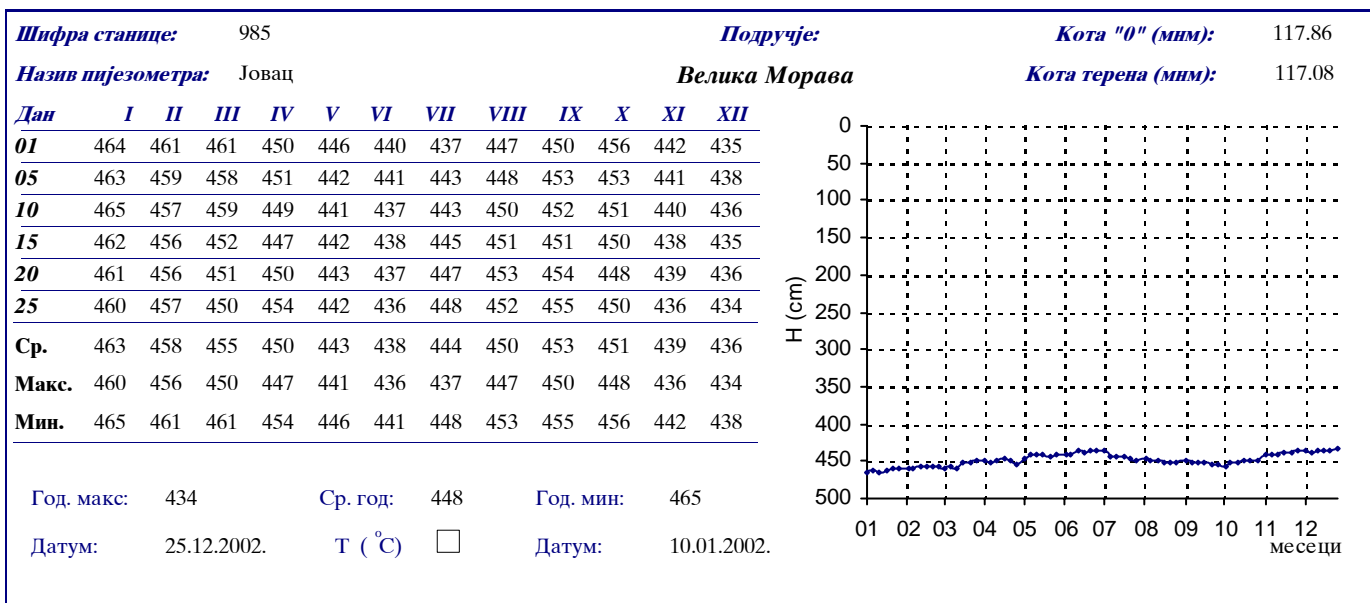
Шифра станице: 985

Подручје:

Кота "0" (мнм): 117.86

Назив пијезометра: Јовац

Велика Морава

Кота терена (мнм): 117.08

| Дан | I | II | III | IV | V | VI | VII | VIII | IX | X | XI | XII |
|---|---|---|---|---|---|---|---|---|---|---|---|---|
| 01 | 464 | 461 | 461 | 450 | 446 | 440 | 437 | 447 | 450 | 456 | 442 | 435 |
| 05 | 463 | 459 | 458 | 451 | 442 | 441 | 443 | 448 | 453 | 453 | 441 | 438 |
| 10 | 465 | 457 | 459 | 449 | 441 | 437 | 443 | 450 | 452 | 451 | 440 | 436 |
| 15 | 462 | 456 | 452 | 447 | 442 | 438 | 445 | 451 | 451 | 450 | 438 | 435 |
| 20 | 461 | 456 | 451 | 450 | 443 | 437 | 447 | 453 | 454 | 448 | 439 | 436 |
| 25 | 460 | 457 | 450 | 454 | 442 | 436 | 448 | 452 | 455 | 450 | 436 | 434 |
| Ср. | 463 | 458 | 455 | 450 | 443 | 438 | 444 | 450 | 453 | 451 | 439 | 436 |
| Макс. | 460 | 456 | 450 | 447 | 441 | 436 | 437 | 447 | 450 | 448 | 436 | 434 |
| Мин. | 465 | 461 | 461 | 454 | 446 | 441 | 448 | 453 | 455 | 456 | 442 | 438 |

Год. макс: 434 Ср. год: 448 Год. мин: 465

Датум: 25.12.2002. T ($^{o}$C) Датум: 10.01.2002.

H (cm)
0
50
100
150
200
250
300
350
400
450
500
01 02 03 04 05 06 07 08 09 10 11 12
месеци